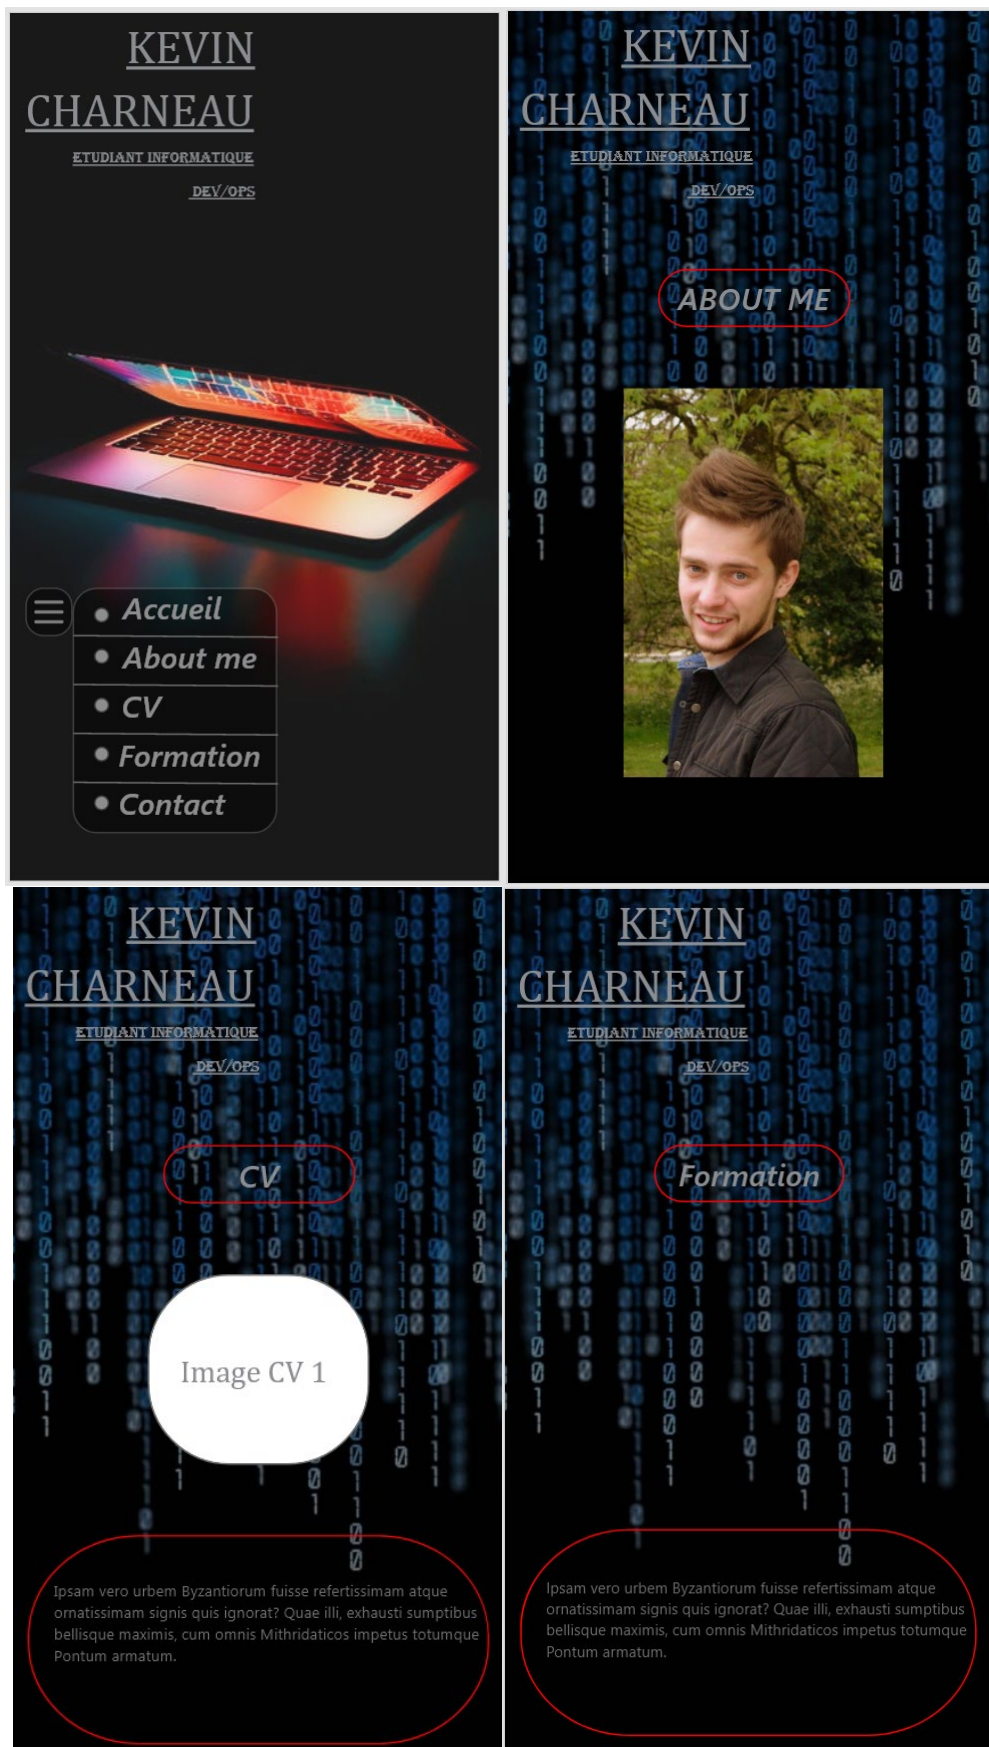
KEVIN CHARNEAU

ETUDIANT INFORMATIQUE

DEV/OPS

Accueil

About me

CV

Formation

Contact

KEVIN CHARNEAU

ETUDIANT INFORMATIQUE

DEV/OPS

ABOUT ME

KEVIN CHARNEAU

ETUDIANT INFORMATIQUE

DEV/OPS

CV

Image CV 1

Ipsam vero urbem Byzantiorum fuisse refertissimam atque ornatissimam signis quis ignorat? Quae illi, exhausti sumptibus bellisque maximis, cum omnis Mithridaticos impetus totumque Pontum armatum.

KEVIN CHARNEAU

ETUDIANT INFORMATIQUE

DEV/OPS

Formation

Ipsam vero urbem Byzantiorum fuisse refertissimam atque ornatissimam signis quis ignorat? Quae illi, exhausti sumptibus bellisque maximis, cum omnis Mithridaticos impetus totumque Pontum armatum.